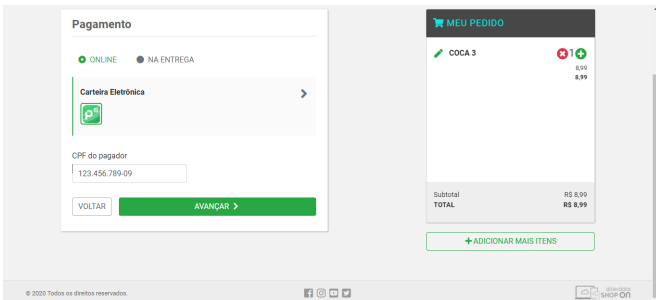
Pagamento

ONLINE NA ENTREGA

Carteira Eletrônica

CPF do pagador

123.456.789-09

VOLTAR

AVANÇAR

MEU PEDIDO

COCA 3

1

8,99

8,99

Subtotal R$ 8,99

TOTAL R$ 8,99

+ ADICIONAR MAIS ITENS

© 2020 Todos os direitos reservados.

SHOP ON